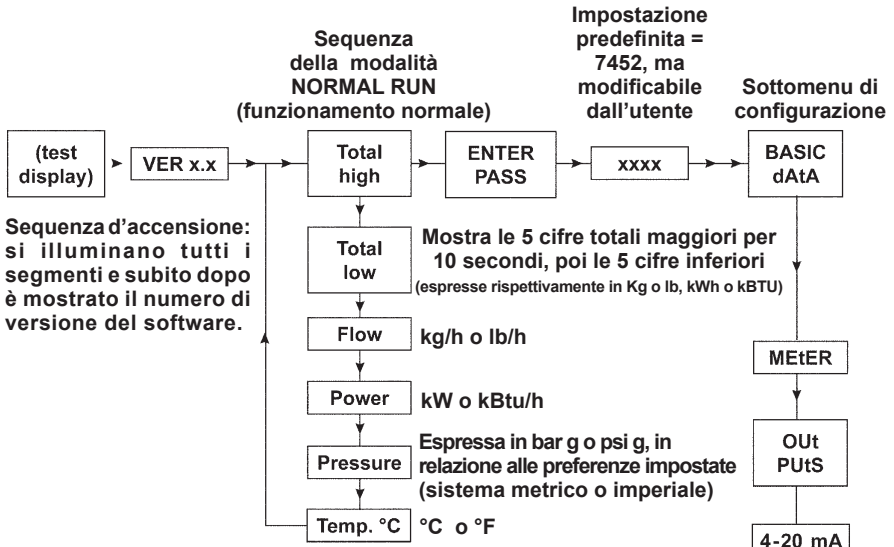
Sequenza della modalità NORMAL RUN (funzionamento normale)

Impostazione predefinita = 7452, ma modificabile dall'utente

Sottomenu di configurazione

(test display)

VER x.x

Total high

ENTER PASS

xxxx

BASIC dAtA

Sequenza d'accensione: si illuminano tutti i segmenti e subito dopo è mostrato il numero di versione del software.

Total low

Mostra le 5 cifre totali maggiori per 10 secondi, poi le 5 cifre inferiori
(espresse rispettivamente in Kg o lb, kWh o kBTU)

Flow

kg/h o lb/h

Power

kW o kBtu/h

Pressure

Espressa in bar g o psi g, in relazione alle preferenze impostate (sistema metrico o imperiale)

Temp. °C

°C o °F

MEtER

OUt PUtS

4-20 mA